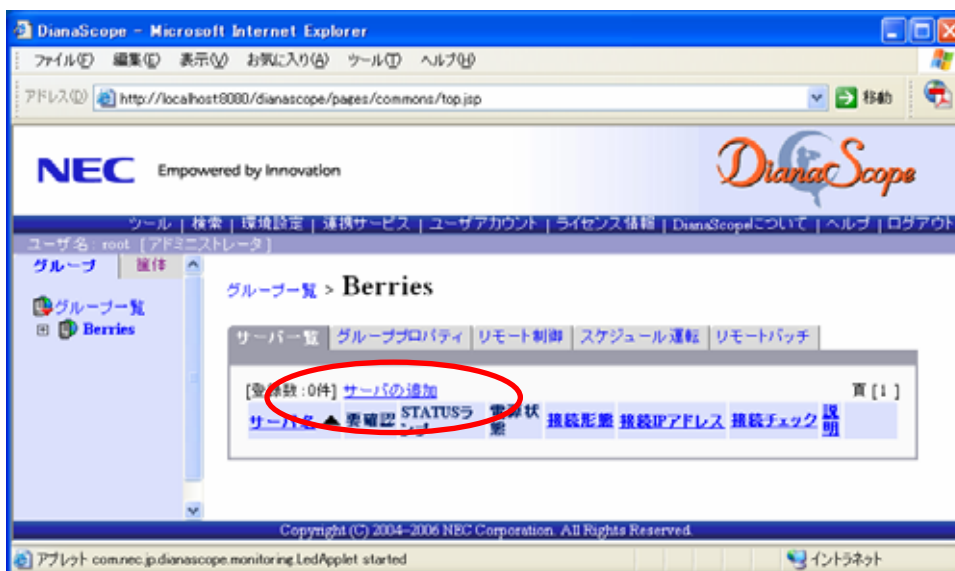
DianaScope - Microsoft Internet Explorer

ファイル(F) 編集(E) 表示(V) お気に入り(A) ツール(T) ヘルプ(H)

アドレス(D) http://localhost:8080/dianascope/pages/commons/top.jsp 移動

NEC Empowered by Innovation

DianaScope

ツール | 検索 | 環境設定 | 連携サービス | ユーザアカウント | ライセンス情報 | DianaScopeについて | ヘルプ | ログアウト

ユーザ名: root [アドミニストレータ]

グループ 筐体

グループ一覧
Berries

グループ一覧 > Berries

サーバ一覧 | グループプロパティ | リモート制御 | スケジュール運転 | リモートバッチ

[登録数 : 0件] サーバの追加 頁 [ 1 ]

| サーバ名 ▲ | 要確認 | STATUSランプ | 電源状態 | 接続形態 | 接続IPアドレス | 接続チェック | 説明 |
|---|---|---|---|---|---|---|---|

Copyright (C) 2004-2006 NEC Corporation. All Rights Reserved.

アプレット com.nec.jp.dianascope.monitoring.LedApplet started

イントラネット